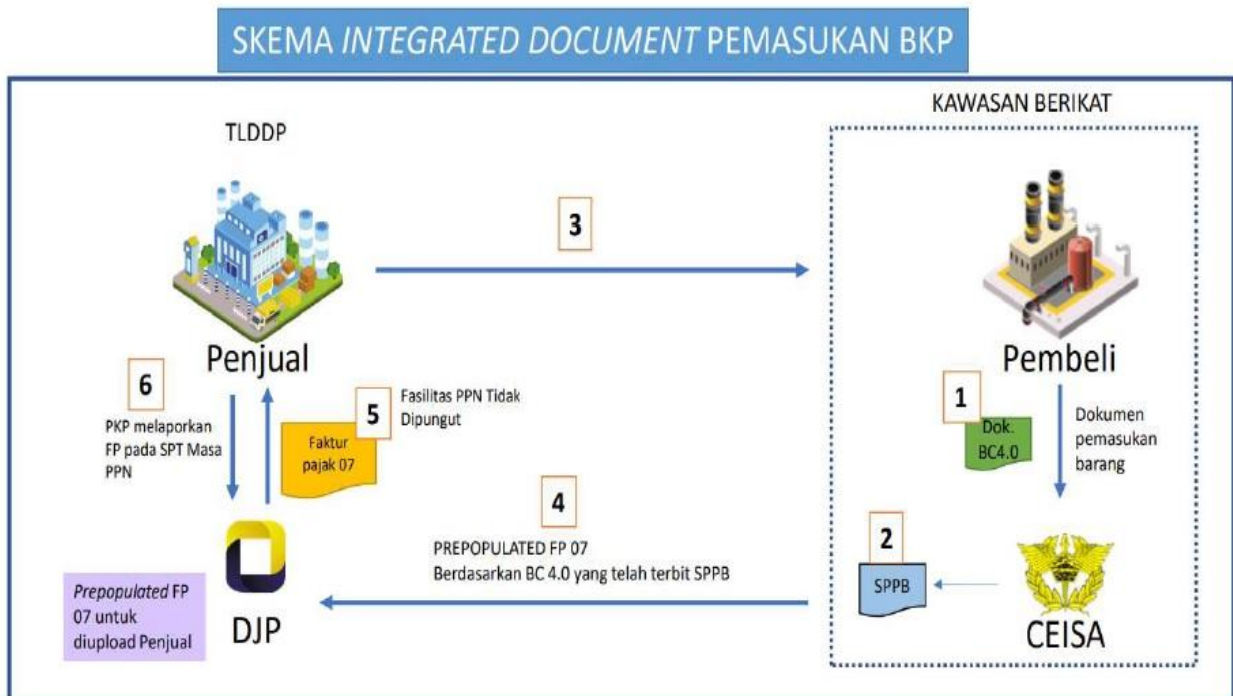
SKEMA *INTEGRATED DOCUMENT* PEMASUKAN BKP

TLDDP

KAWASAN BERIKAT

3

Penjual

Pembeli

6

PKP melaporkan FP pada SPT Masa PPN

5

Fasilitas PPN Tidak Dipungut

Faktur pajak 07

1

Dok. BC4.0

Dokumen pemasukan barang

4

PREPOPULATED FP 07
Berdasarkan BC 4.0 yang telah terbit SPPB

2

SPPB

*Prepopulated* FP 07 untuk diupload Penjual

DJP

CEISA